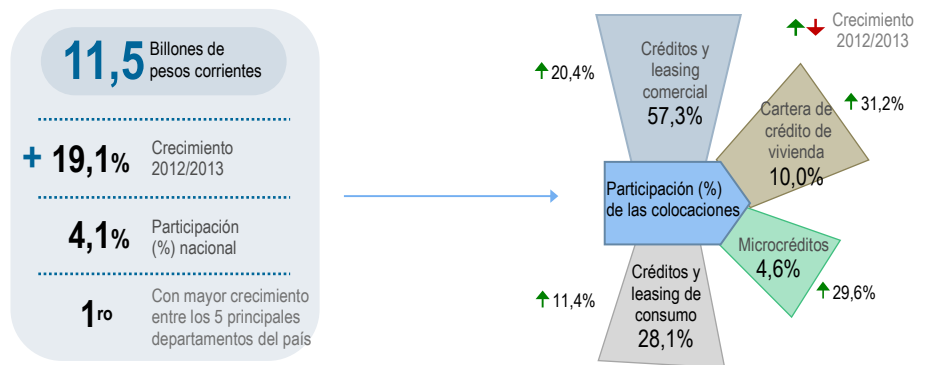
11,5 Billones de pesos corrientes

+ 19,1% Crecimiento 2012/2013

4,1% Participación (%) nacional

1ro Con mayor crecimiento entre los 5 principales departamentos del país

Crecimiento 2012/2013

20,4%

Créditos y leasing comercial 57,3%

Cartera de crédito de vivienda 10,0%

31,2%

Participación (%) de las colocaciones

Microcréditos 4,6%

29,6%

11,4%

Créditos y leasing de consumo 28,1%